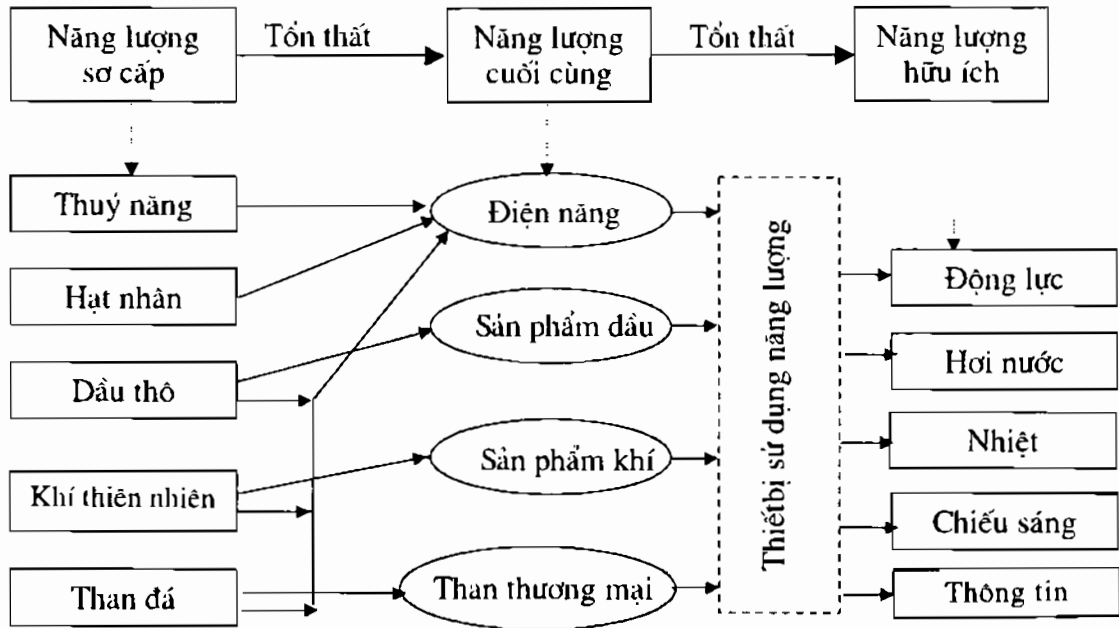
Năng lượng sơ cấp

Tổn thất

Năng lượng cuối cùng

Tổn thất

Năng lượng hữu ích

Thuỷ năng

Hạt nhân

Dầu thô

Khí thiên nhiên

Than đá

Điện năng

Sản phẩm dầu

Sản phẩm khí

Than thương mại

Thiếtbị sử dụng năng lượng

Động lực

Hơi nước

Nhiệt

Chiếu sáng

Thông tin